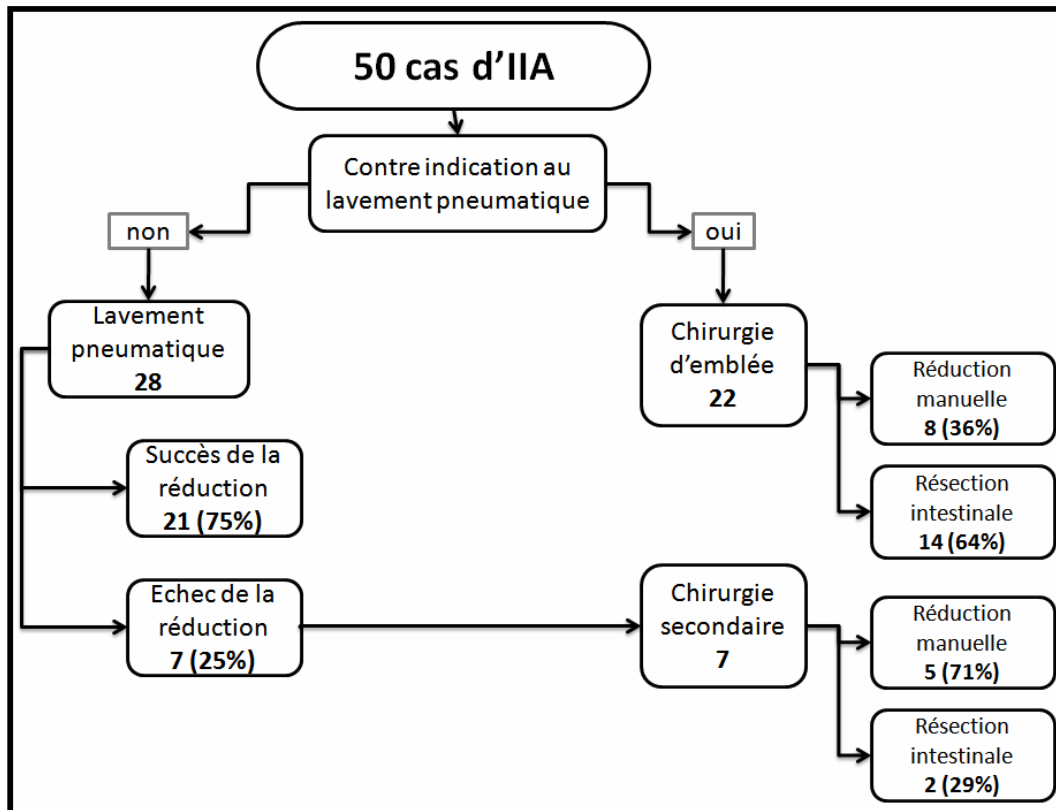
50 cas d'IIA

Contre indication au lavement pneumatique

non

oui

Lavement pneumatique
28

Chirurgie d'emblée
22

Réduction manuelle
8 (36%)

Résection intestinale
14 (64%)

Succès de la réduction
21 (75%)

Echec de la réduction
7 (25%)

Chirurgie secondaire
7

Réduction manuelle
5 (71%)

Résection intestinale
2 (29%)